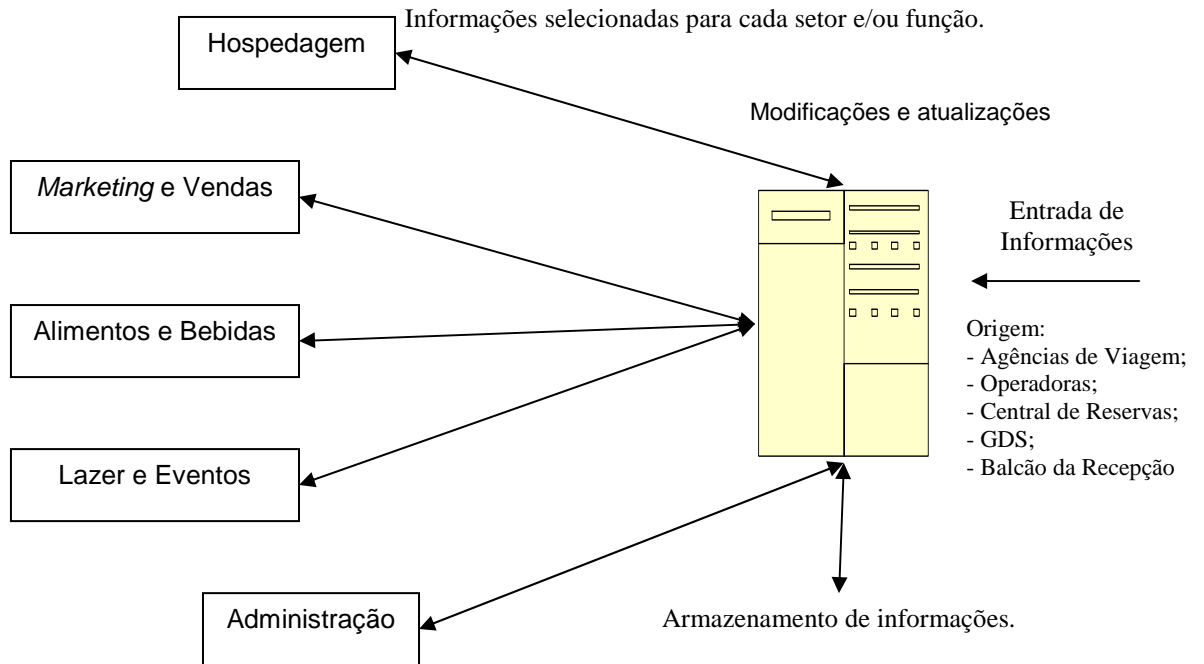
Informações selecionadas para cada setor e/ou função.

Hospedagem

Modificações e atualizações

*Marketing* e Vendas

Entrada de Informações

Alimentos e Bebidas

Origem:
- Agências de Viagem;
- Operadoras;
- Central de Reservas;
- GDS;
- Balcão da Recepção

Lazer e Eventos

Administração

Armazenamento de informações.